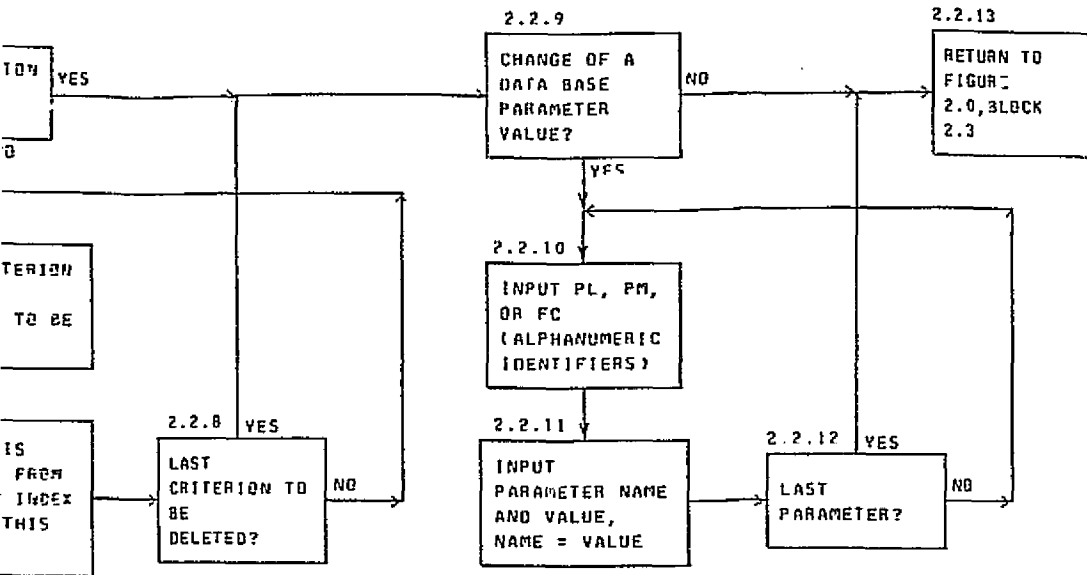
TION
YES
O

TERION
TO BE

IS
FROM
INDEX
THIS

2.2.8
YES
LAST CRITERION TO BE DELETED?
NO

2.2.9
CHANGE OF A DATA BASE PARAMETER VALUE?
NO
YES

2.2.10
INPUT PL, PM, OR FC (ALPHANUMERIC IDENTIFIERS)

2.2.11
INPUT PARAMETER NAME AND VALUE, NAME = VALUE

2.2.12
YES
LAST PARAMETER?
NO

2.2.13
RETURN TO FIGURE 2.0, BLOCK 2.3